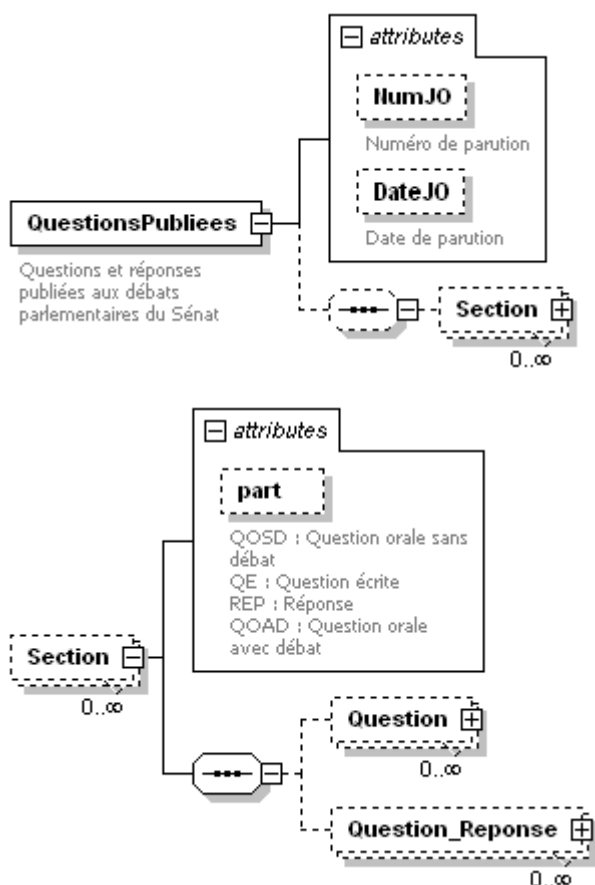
attributes

NumJO

Numéro de parution

DateJO

Date de parution

QuestionsPubliees

Questions et réponses publiées aux débats parlementaires du Sénat

Section

0..∞

attributes

part

QOSD : Question orale sans débat
QE : Question écrite
REP : Réponse
QOAD : Question orale avec débat

Section

0..∞

Question

0..∞

Question_Reponse

0..∞